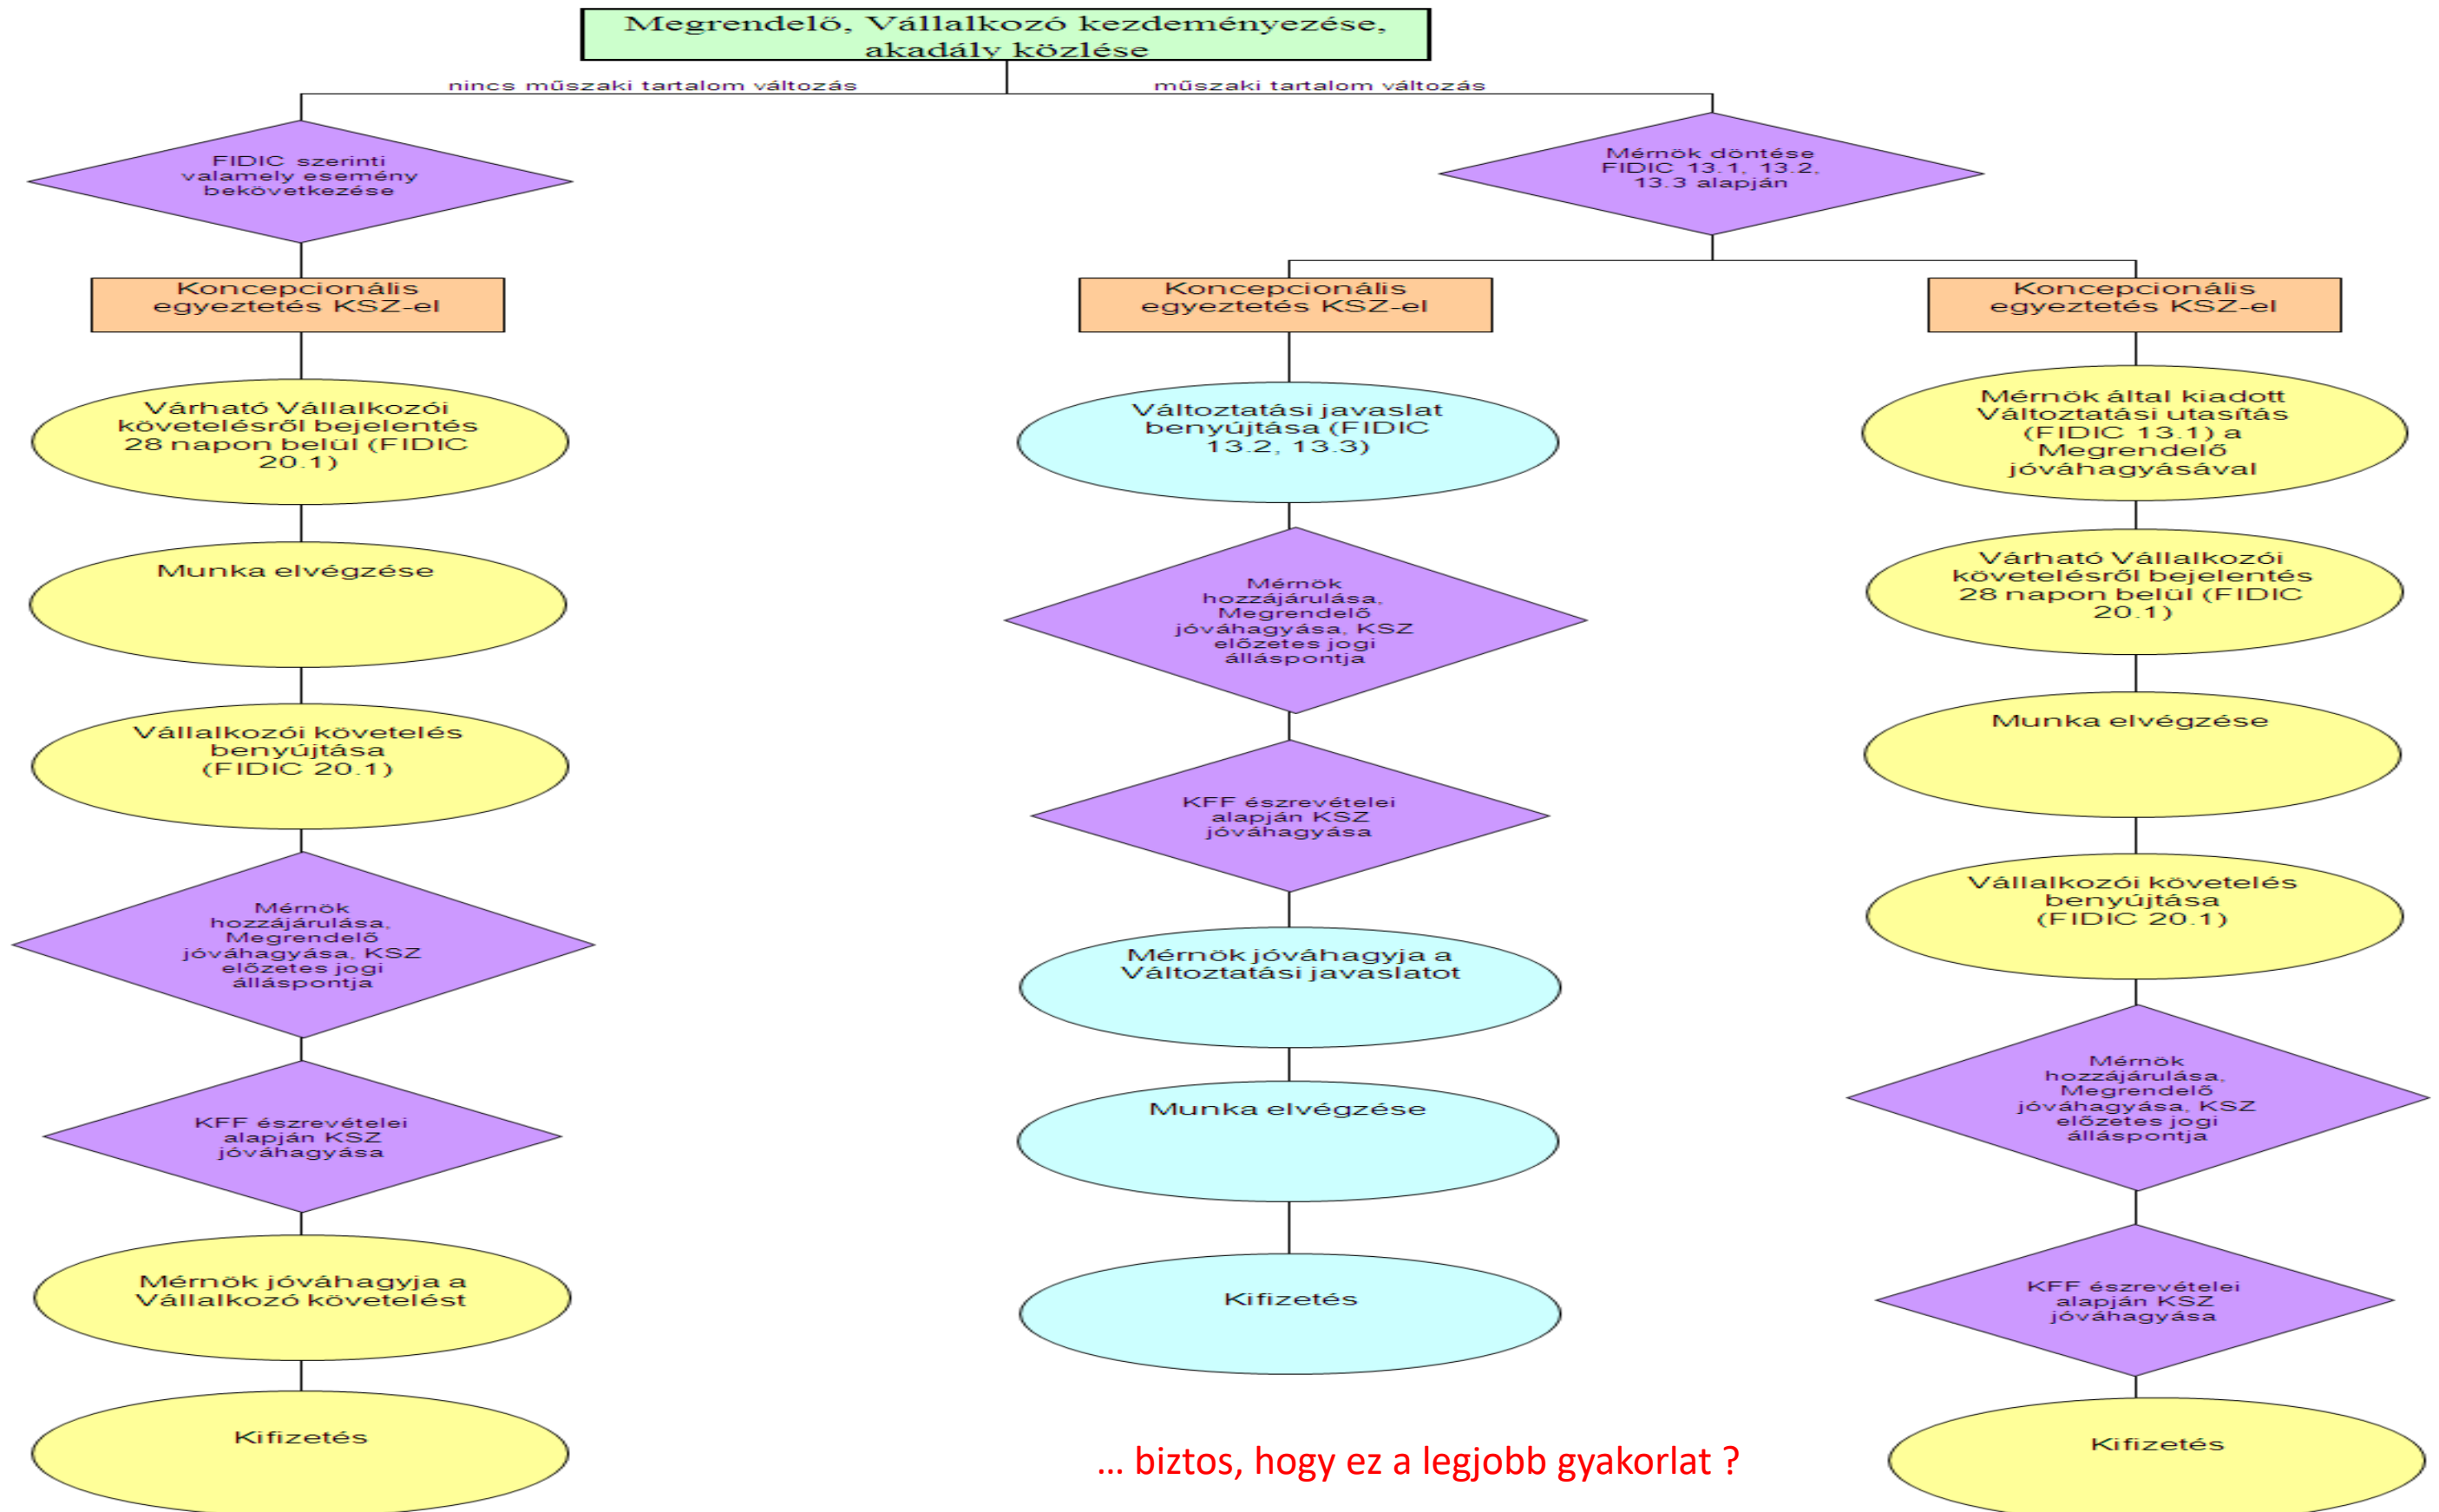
Megrendelő, Vállalkozó kezdeményezése, akadály közlése

nincs műszaki tartalom változás

műszaki tartalom változás

FIDIC szerinti valamely esemény bekövetkezése

Koncepcionális egyeztetés KSZ-el

Várható Vállalkozói követelésről bejelentés 28 napon belül (FIDIC 20.1)

Munka elvégzése

Vállalkozói követelés benyújtása (FIDIC 20.1)

Mérnök hozzájárulása, Megrendelő jóváhagyása, KSZ előzetes jogi álláspontja

KFF észrevételei alapján KSZ jóváhagyása

Mérnök jóváhagyja a Vállalkozó követelést

Kifizetés

Mérnök döntése FIDIC 13.1, 13.2, 13.3 alapján

Koncepcionális egyeztetés KSZ-el

Változtatási javaslat benyújtása (FIDIC 13.2, 13.3)

Mérnök hozzájárulása, Megrendelő jóváhagyása, KSZ előzetes jogi álláspontja

KFF észrevételei alapján KSZ jóváhagyása

Mérnök jóváhagyja a Változtatási javaslatot

Munka elvégzése

Kifizetés

Koncepcionális egyeztetés KSZ-el

Mérnök által kiadott Változtatási utasítás (FIDIC 13.1) a Megrendelő jóváhagyásával

Várható Vállalkozói követelésről bejelentés 28 napon belül (FIDIC 20.1)

Munka elvégzése

Vállalkozói követelés benyújtása (FIDIC 20.1)

Mérnök hozzájárulása, Megrendelő jóváhagyása, KSZ előzetes jogi álláspontja

KFF észrevételei alapján KSZ jóváhagyása

Kifizetés

… biztos, hogy ez a legjobb gyakorlat ?